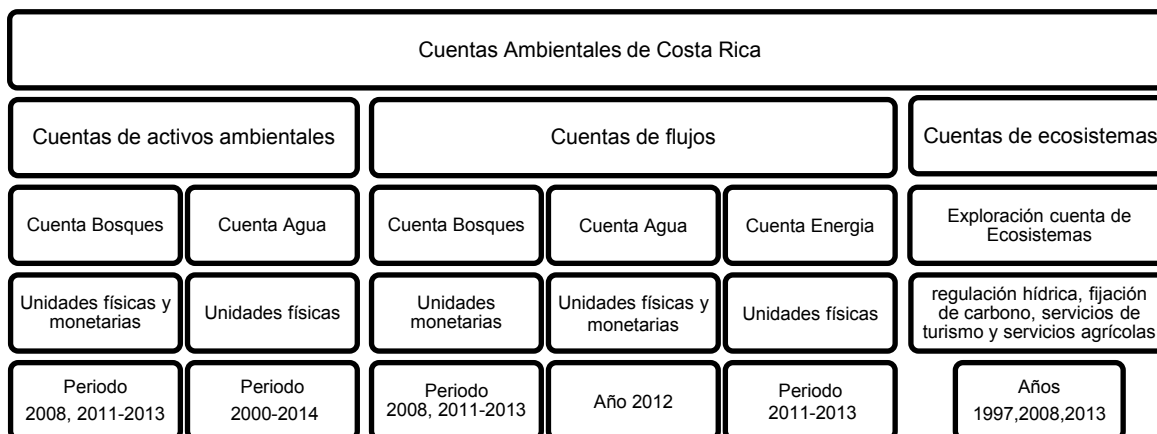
Cuentas Ambientales de Costa Rica

Cuentas de activos ambientales

Cuentas de flujos

Cuentas de ecosistemas

Cuenta Bosques

Cuenta Agua

Cuenta Bosques

Cuenta Agua

Cuenta Energia

Exploración cuenta de Ecosistemas

Unidades físicas y monetarias

Unidades físicas

Unidades monetarias

Unidades físicas y monetarias

Unidades físicas

regulación hídrica, fijación de carbono, servicios de turismo y servicios agrícolas

Periodo 2008, 2011-2013

Periodo 2000-2014

Periodo 2008, 2011-2013

Año 2012

Periodo 2011-2013

Años 1997,2008,2013